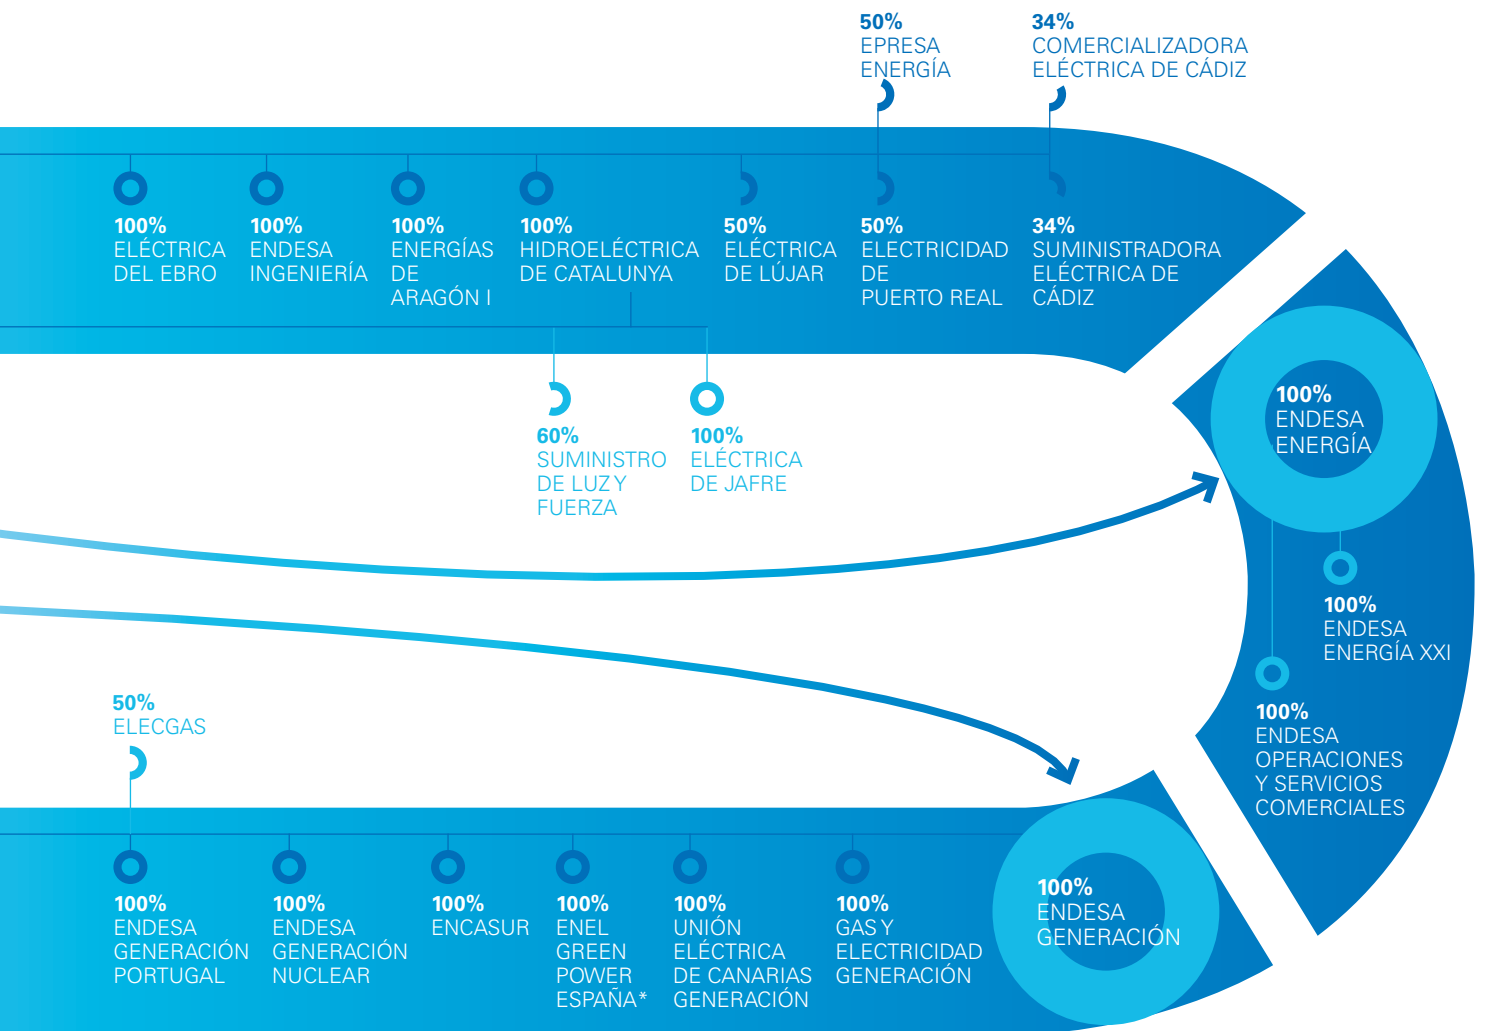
50%
EPRESA
ENERGÍA

34%
COMERCIALIZADORA
ELÉCTRICA DE CÁDIZ

100%
ELÉCTRICA
DEL EBRO

100%
ENDESA
INGENIERÍA

100%
ENERGÍAS
DE
ARAGÓN I

100%
HIDROELÉCTRICA
DE CATALUNYA

50%
ELÉCTRICA
DE LÚJAR

50%
ELECTRICIDAD
DE
PUERTO REAL

34%
SUMINISTRADORA
ELÉCTRICA DE
CÁDIZ

60%
SUMINISTRO
DE LUZ Y
FUERZA

100%
ELÉCTRICA
DE JAFRE

100%
ENDESA
ENERGÍA

100%
ENDESA
ENERGÍA XXI

100%
ENDESA
OPERACIONES
Y SERVICIOS
COMERCIALES

50%
ELECGAS

100%
ENDESA
GENERACIÓN
PORTUGAL

100%
ENDESA
GENERACIÓN
NUCLEAR

100%
ENCASUR

100%
ENEL
GREEN
POWER
ESPAÑA*

100%
UNIÓN
ELÉCTRICA
DE CANARIAS
GENERACIÓN

100%
GAS Y
ELECTRICIDAD
GENERACIÓN

100%
ENDESA
GENERACIÓN